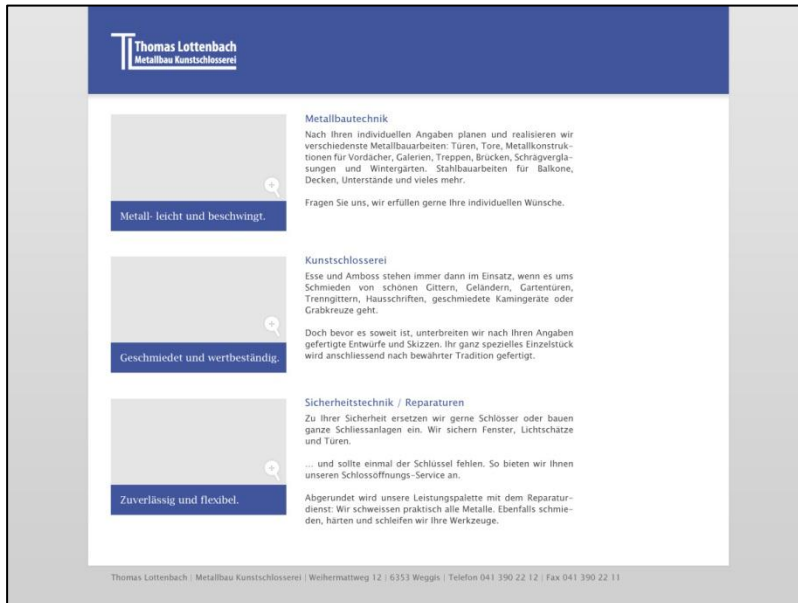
TL Thomas Lottenbach
Metallbau Kunstschlosserei

Metall- leicht und beschwingt.

Metallbautechnik

Nach Ihren individuellen Angaben planen und realisieren wir verschiedenste Metallbauarbeiten: Türen, Tore, Metallkonstruktionen für Vordächer, Galerien, Treppen, Brücken, Schrägverglasungen und Wintergärten. Stahlbauarbeiten für Balkone, Decken, Unterstände und vieles mehr.

Fragen Sie uns, wir erfüllen gerne Ihre individuellen Wünsche.

Geschmiedet und wertbeständig.

Kunstschlosserei

Esse und Amboss stehen immer dann im Einsatz, wenn es ums Schmieden von schönen Gittern, Geländern, Gartentüren, Trenngittern, Hausschriften, geschmiedete Kamingeräte oder Grabkreuze geht.

Doch bevor es soweit ist, unterbreiten wir nach Ihren Angaben gefertigte Entwürfe und Skizzen. Ihr ganz spezielles Einzelstück wird anschliessend nach bewährter Tradition gefertigt.

Zuverlässig und flexibel.

Sicherheitstechnik / Reparaturen

Zu Ihrer Sicherheit ersetzen wir gerne Schlösser oder bauen ganze Schliessanlagen ein. Wir sichern Fenster, Lichtschätze und Türen.

... und sollte einmal der Schlüssel fehlen. So bieten wir Ihnen unseren Schlossöffnungs-Service an.

Abgerundet wird unsere Leistungspalette mit dem Reparaturdienst: Wir schweissen praktisch alle Metalle. Ebenfalls schmieden, härten und schleifen wir Ihre Werkzeuge.

Thomas Lottenbach | Metallbau Kunstschlosserei | Weihermattweg 12 | 6353 Weggis | Telefon 041 390 22 12 | Fax 041 390 22 11